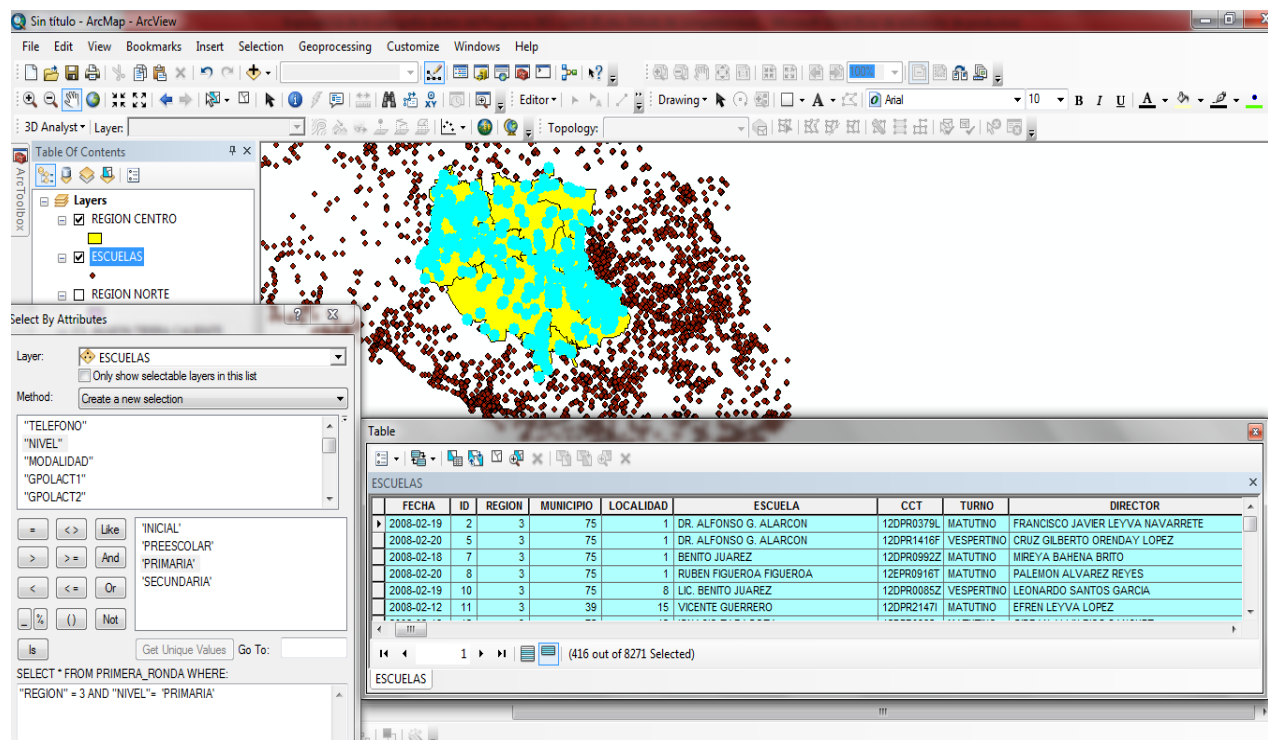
Sin título - ArcMap - ArcView

File Edit View Bookmarks Insert Selection Geoprocessing Customize Windows Help

Editor ▾ Drawing ▾ Arial 10 B I U A

3D Analyst ▾ Layer: Topology:

ArcToolbox

Table Of Contents

Layers
REGION CENTRO
ESCUELAS
REGION NORTE

Select By Attributes

Layer: ESCUELAS
Only show selectable layers in this list
Method: Create a new selection

"TELEFONO"
"NIVEL"
"MODALIDAD"
"GPOLACT1"
"GPOLACT2"

= <> Like
> >= And
< <= Or
_ % () Not
Is

'INICIAL'
'PREESCOLAR'
'PRIMARIA'
'SECUNDARIA'

Get Unique Values Go To:

SELECT * FROM PRIMERA_RONDA WHERE:
"REGION" = 3 AND "NIVEL"= 'PRIMARIA'

Table

ESCUELAS

| FECHA | ID | REGION | MUNICIPIO | LOCALIDAD | ESCUELA | CCT | TURNO | DIRECTOR |
|---|---|---|---|---|---|---|---|---|
| 2008-02-19 | 2 | 3 | 75 | 1 | DR. ALFONSO G. ALARCON | 12DPR0379L | MATUTINO | FRANCISCO JAVIER LEYVA NAVARRETE |
| 2008-02-20 | 5 | 3 | 75 | 1 | DR. ALFONSO G. ALARCON | 12DPR1416F | VESPERTINO | CRUZ GILBERTO ORENDAY LOPEZ |
| 2008-02-18 | 7 | 3 | 75 | 1 | BENITO JUAREZ | 12DPR0992Z | MATUTINO | MIREYA BAHENA BRITO |
| 2008-02-20 | 8 | 3 | 75 | 1 | RUBEN FIGUEROA FIGUEROA | 12EPR0916T | MATUTINO | PALEMON ALVAREZ REYES |
| 2008-02-19 | 10 | 3 | 75 | 8 | LIC. BENITO JUAREZ | 12DPR0085Z | VESPERTINO | LEONARDO SANTOS GARCIA |
| 2008-02-12 | 11 | 3 | 39 | 15 | VICENTE GUERRERO | 12DPR2147I | MATUTINO | EFREN LEYVA LOPEZ |

1 (416 out of 8271 Selected)

ESCUELAS